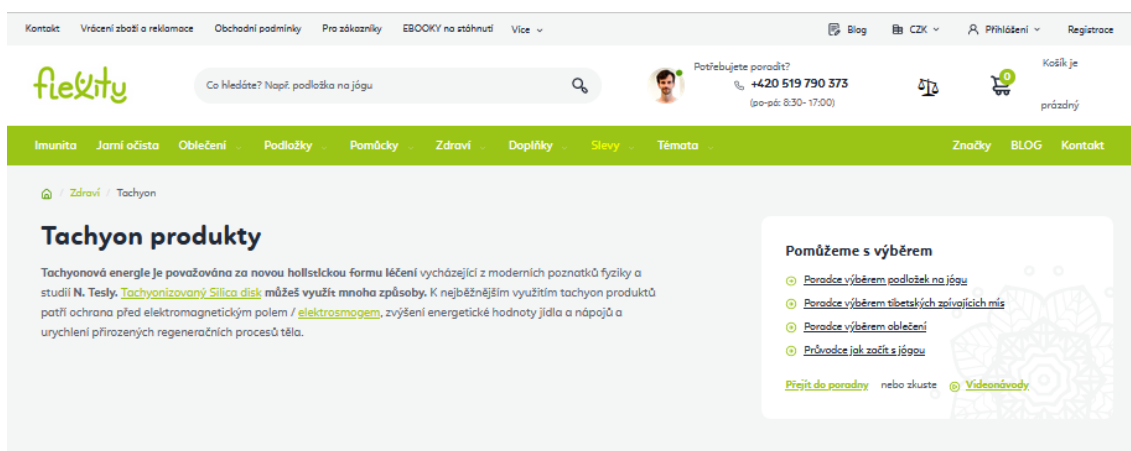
Kontakt Vrácení zboží a reklamace Obchodní podmínky Pro zákazníky EBOOKY na stáhnutí Více

Blog CZK Přihlášení Registrace

flexity

Co hledáte? Např. podložka na jógu

Potřebujete poradit?
+420 519 790 373
(po-pá: 8:30- 17:00)

0
Košík je prázdný

Imunita Jarní očista Oblečení Podložky Pomůcky Zdraví Doplňky Slevy Témata Značky BLOG Kontakt

Zdraví / Tachyon

Tachyon produkty

Tachyonová energie je považována za novou holistickou formu léčení vycházející z moderních poznatků fyziky a studií N. Tesly. Tachyonizovaný Silica disk můžeš využít mnoha způsoby. K nejběžnějším využitím tachyon produktů patří ochrana před elektromagnetickým polem / elektrosmogem, zvýšení energetické hodnoty jídla a nápojů a urychlení přirozených regeneračních procesů těla.

Pomůžeme s výběrem

Poradce výběrem podložek na jógu
Poradce výběrem tibetských zpívajících mís
Poradce výběrem oblečení
Průvodce jak začít s jógou

Přejít do poradny nebo zkuste Videonávody